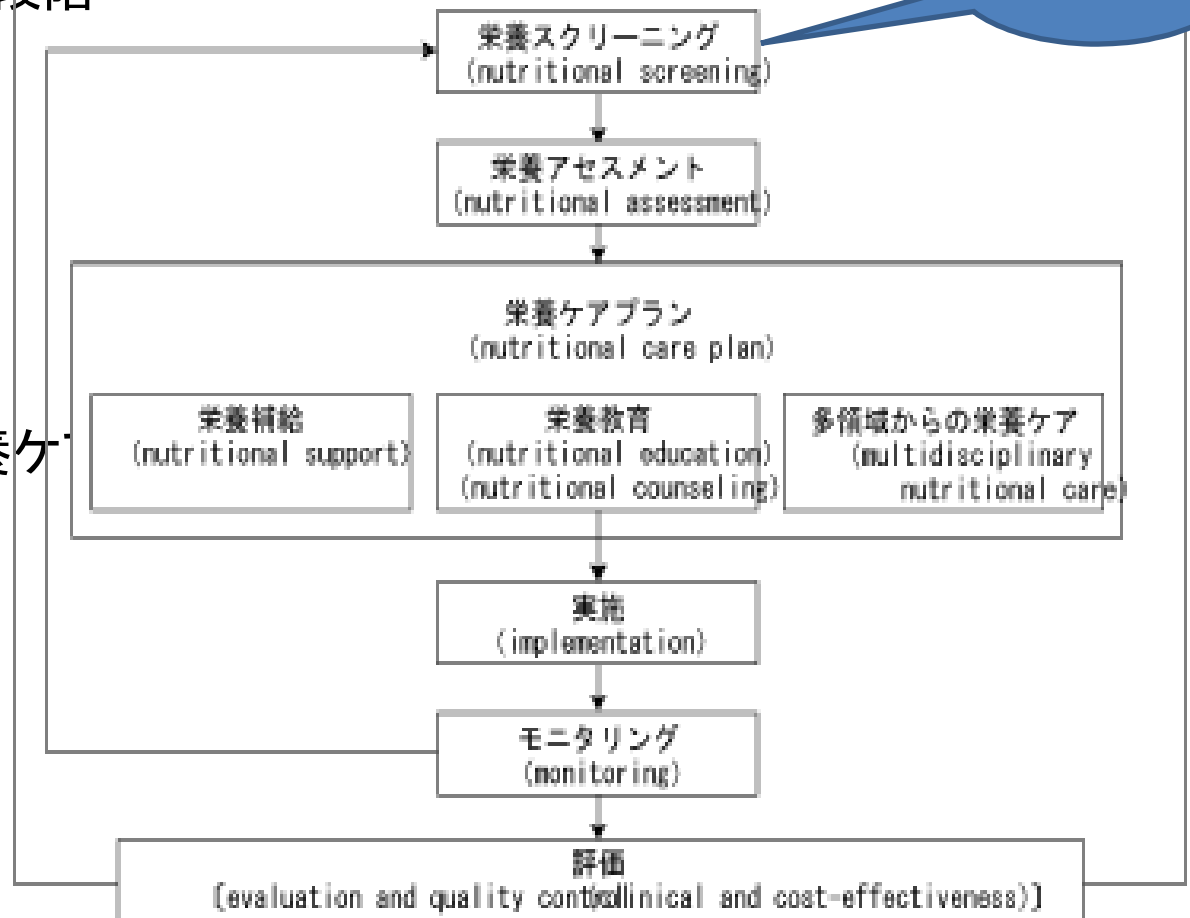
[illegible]略

栄養スクリーニング
(nutritional screening)

栄養アセスメント
(nutritional assessment)

栄養ケアプラン
(nutritional care plan)

栄養補給
(nutritional support)

栄養教育
(nutritional education)
(nutritional counseling)

多領域からの栄養ケア
(multidisciplinary nutritional care)

養ケ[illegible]

実施
(implementation)

モニタリング
(monitoring)

評価
(evaluation and quality control(clinical and cost-effectiveness))